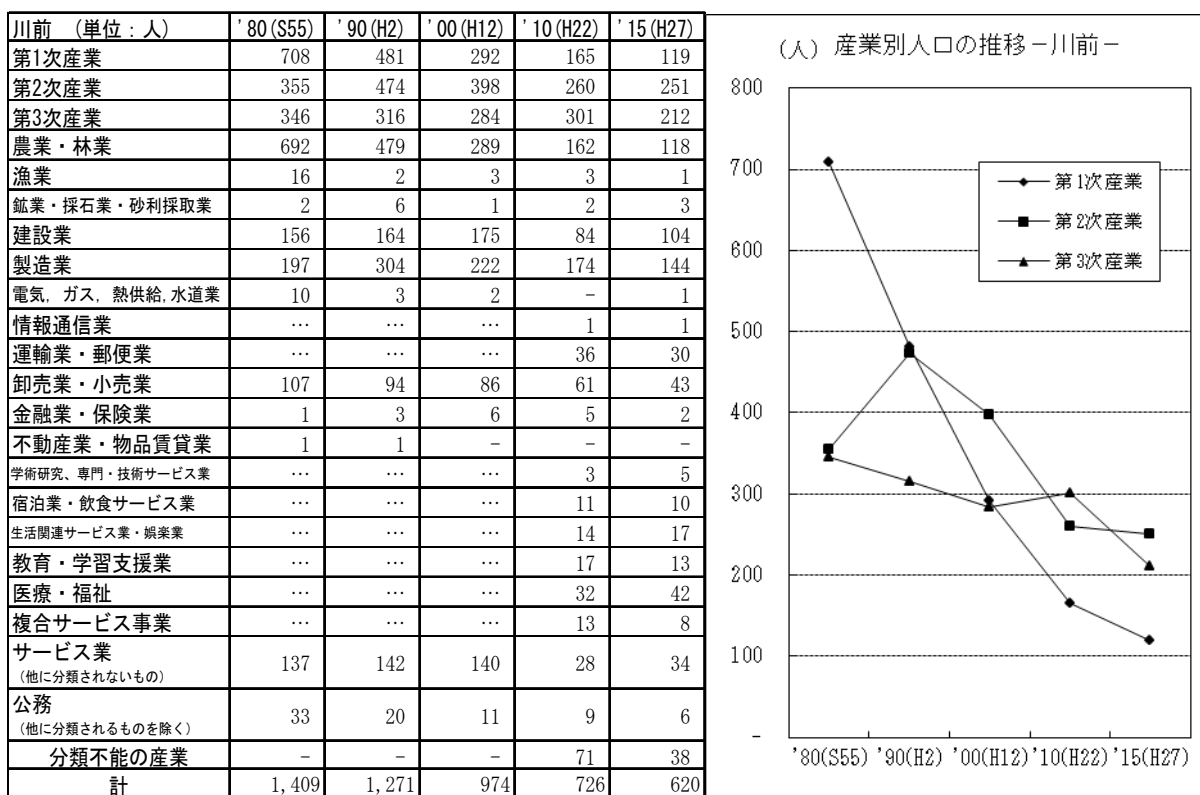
| 川前 (単位：人) | '80(S55) | '90(H2) | '00(H12) | '10(H22) | '15(H27) |
|---|---|---|---|---|---|
| 第1次産業 | 708 | 481 | 292 | 165 | 119 |
| 第2次産業 | 355 | 474 | 398 | 260 | 251 |
| 第3次産業 | 346 | 316 | 284 | 301 | 212 |
| 農業・林業 | 692 | 479 | 289 | 162 | 118 |
| 漁業 | 16 | 2 | 3 | 3 | 1 |
| 鉱業・採石業・砂利採取業 | 2 | 6 | 1 | 2 | 3 |
| 建設業 | 156 | 164 | 175 | 84 | 104 |
| 製造業 | 197 | 304 | 222 | 174 | 144 |
| 電気，ガス，熱供給，水道業 | 10 | 3 | 2 | − | 1 |
| 情報通信業 | … | … | … | 1 | 1 |
| 運輸業・郵便業 | … | … | … | 36 | 30 |
| 卸売業・小売業 | 107 | 94 | 86 | 61 | 43 |
| 金融業・保険業 | 1 | 3 | 6 | 5 | 2 |
| 不動産業・物品賃貸業 | 1 | 1 | − | − | − |
| 学術研究、専門・技術サービス業 | … | … | … | 3 | 5 |
| 宿泊業・飲食サービス業 | … | … | … | 11 | 10 |
| 生活関連サービス業・娯楽業 | … | … | … | 14 | 17 |
| 教育・学習支援業 | … | … | … | 17 | 13 |
| 医療・福祉 | … | … | … | 32 | 42 |
| 複合サービス事業 | … | … | … | 13 | 8 |
| サービス業 (他に分類されないもの) | 137 | 142 | 140 | 28 | 34 |
| 公務 (他に分類されるものを除く) | 33 | 20 | 11 | 9 | 6 |
| 分類不能の産業 | − | − | − | 71 | 38 |
| 計 | 1,409 | 1,271 | 974 | 726 | 620 |

(人) 産業別人口の推移－川前－

800
700
600
500
400
300
200
100
−

第1次産業
第2次産業
第3次産業

'80(S55) '90(H2) '00(H12) '10(H22) '15(H27)